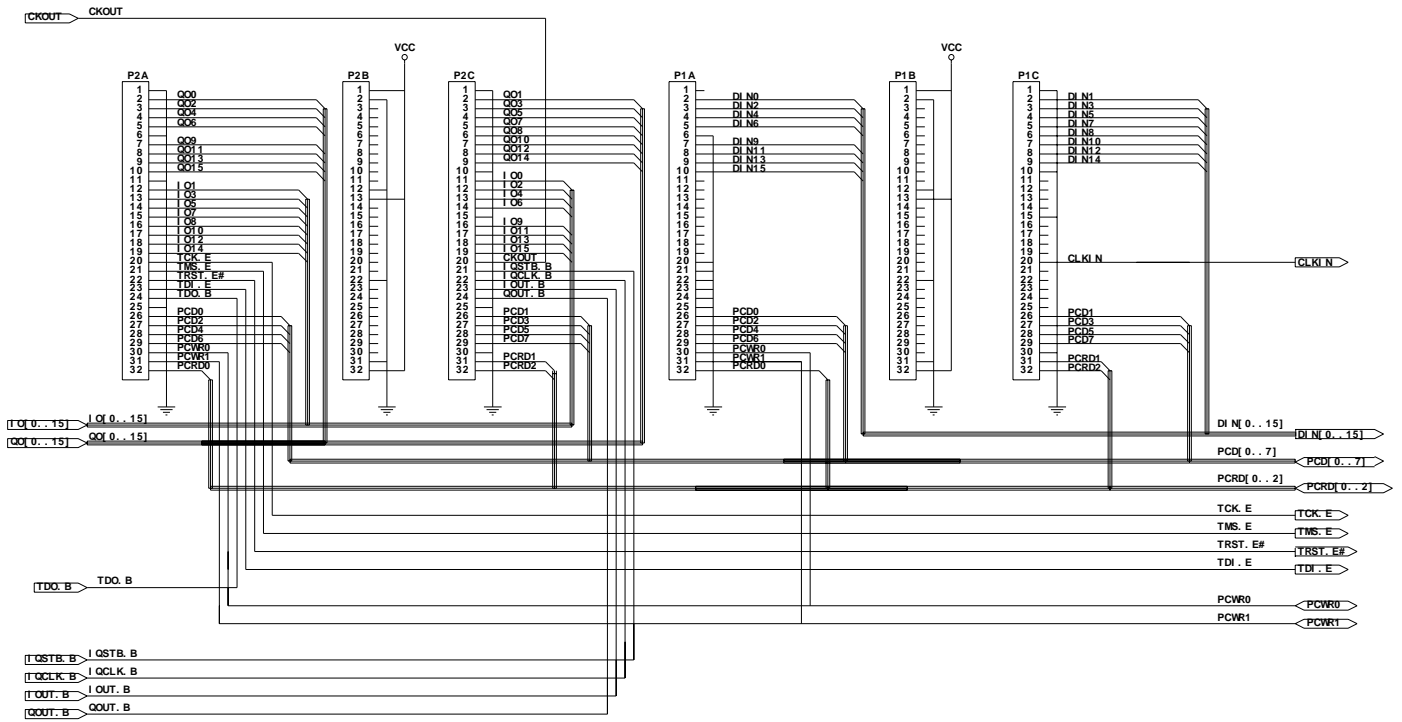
CKOUT CKOUT

VCC VCC

P2A P2B P2C P1A P1B P1C

P2A
1
2 QO0
3 QO2
4 QO4
5 QO6
6
7 QO9
8 QO11
9 QO13
10 QO15
11
12 IO1
13 IO3
14 IO5
15 IO7
16 IO8
17 IO10
18 IO12
19 IO14
20 TCK.E
21 TMS.E
22 TRST.E#
23 TDI.E
24 TDO.B
25
26 PCD0
27 PCD2
28 PCD4
29 PCD6
30 PCWR0
31 PCWR1
32 PCRD0

P2B
1 2 3 4 5 6 7 8 9 10 11 12 13 14 15 16 17 18 19 20 21 22 23 24 25 26 27 28 29 30 31 32

P2C
1 QO1
2 QO3
3 QO5
4 QO7
5 QO8
6 QO10
7 QO12
8 QO14
9
10 IO0
11 IO2
12 IO4
13 IO6
14
15
16 IO9
17 IO11
18 IO13
19 IO15
20 CKOUT
21 IQSTB.B
22 IQCLK.B
23 IOUT.B
24 QOUT.B
25
26 PCD1
27 PCD3
28 PCD5
29 PCD7
30
31 PCRD1
32 PCRD2

P1A
1
2 DIN0
3 DIN2
4 DIN4
5 DIN6
6
7 DIN9
8 DIN11
9 DIN13
10 DIN15
11 12 13 14 15 16 17 18 19 20 21 22 23 24 25
26 PCD0
27 PCD2
28 PCD4
29 PCD6
30 PCWR0
31 PCWR1
32 PCRD0

P1B
1 2 3 4 5 6 7 8 9 10 11 12 13 14 15 16 17 18 19 20 21 22 23 24 25 26 27 28 29 30 31 32

P1C
1 DIN1
2 DIN3
3 DIN5
4 DIN7
5 DIN8
6 DIN10
7 DIN12
8 DIN14
9 10 11 12 13 14 15 16 17 18 19
20 CLKIN
21 22 23 24 25
26 PCD1
27 PCD3
28 PCD5
29 PCD7
30
31 PCRD1
32 PCRD2

CLKIN

IO[0..15] IO[0..15]
QO[0..15] QO[0..15]
DIN[0..15] DIN[0..15]
PCD[0..7] PCD[0..7]
PCRD[0..2] PCRD[0..2]
TCK.E TCK.E
TMS.E TMS.E
TRST.E# TRST.E#
TDI.E TDI.E
TDO.B TDO.B
PCWR0 PCWR0
PCWR1 PCWR1
IQSTB.B IQSTB.B
IQCLK.B IQCLK.B
IOUT.B IOUT.B
QOUT.B QOUT.B